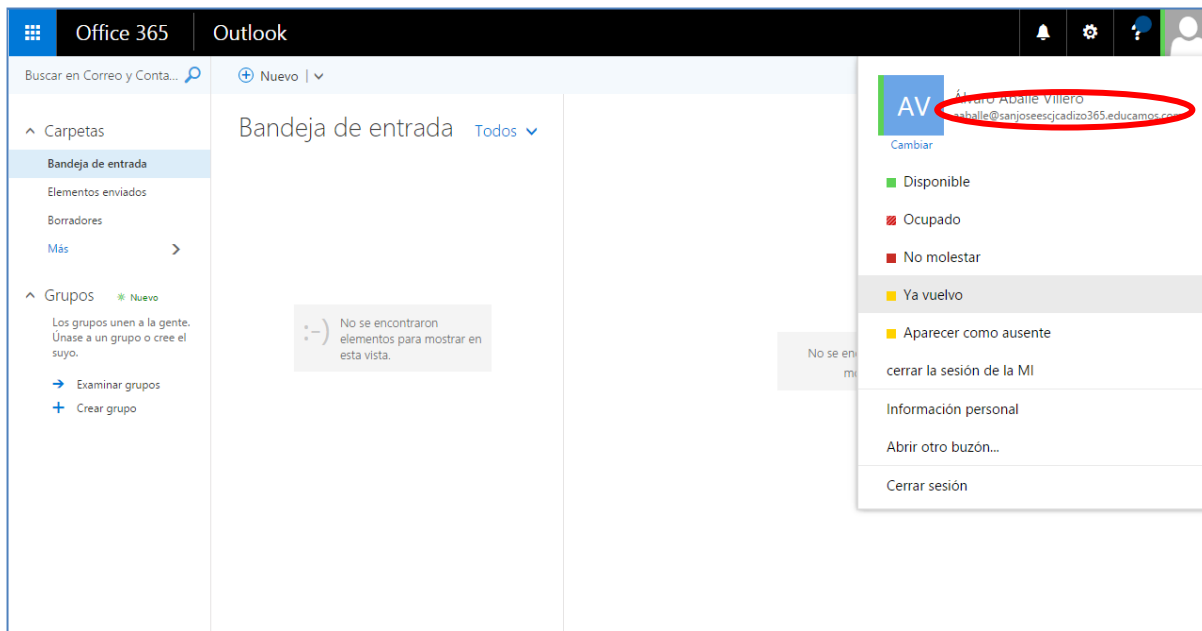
Office 365 Outlook

Buscar en Correo y Conta...

Nuevo |

Carpetas
Bandeja de entrada
Elementos enviados
Borradores
Más

Grupos Nuevo
Los grupos unen a la gente. Únase a un grupo o cree el suyo.
Examinar grupos
Crear grupo

Bandeja de entrada Todos

:-) No se encontraron elementos para mostrar en esta vista.

No se en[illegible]
m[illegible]

AV
Álvaro Aballe Villero
aaballe@sanjoseescjcadizo365.educamos.co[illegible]
Cambiar

Disponible
Ocupado
No molestar
Ya vuelvo
Aparecer como ausente
cerrar la sesión de la MI
Información personal
Abrir otro buzón...
Cerrar sesión